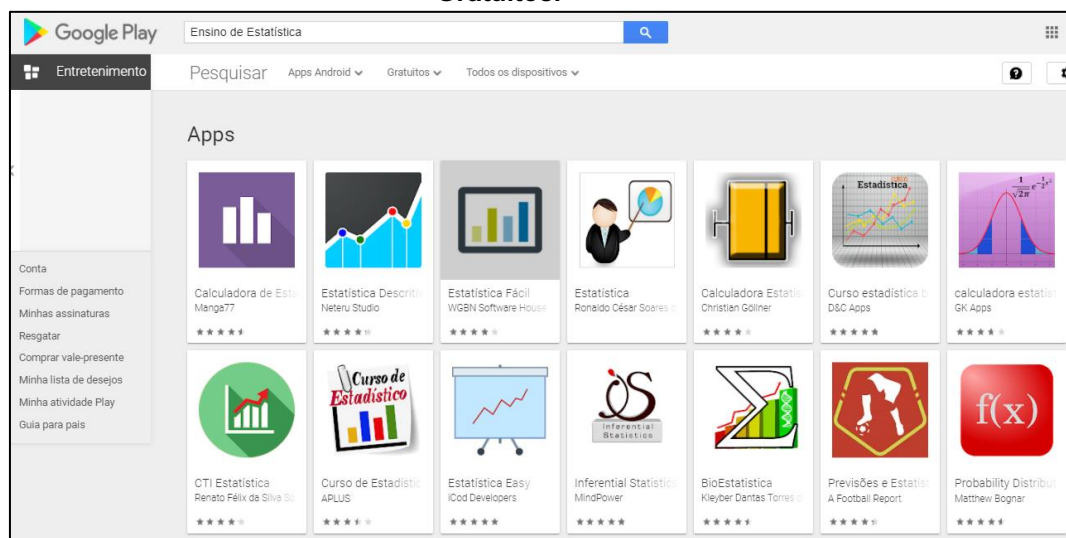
Gratuitos.

Google Play

Ensino de Estatística

Entretenimento

Pesquisar Apps Android Gratuitos Todos os dispositivos

Conta
Formas de pagamento
Minhas assinaturas
Resgatar
Comprar vale-presente
Minha lista de desejos
Minha atividade Play
Guia para pais

Apps

Calculadora de Esta
Manga77

Estatística Descriti
Neteru Studio

Estatística Fácil
WGBN Software House

Estatística
Ronaldo César Soares

Calculadora Estatís
Christian Göllner

Estadística
Curso estadística b
D&C Apps

$\frac{1}{\sqrt{2\pi}}e^{-\frac{1}{2}x^2}$
calculadora estatís
GK Apps

CTI Estatística
Renato Félix da Silva So

Curso de Estadístico
Curso de Estadístic
APLUS

Estatística Easy
iCod Developers

Inferential Statistics
Inferential Statistic
MindPower

BioEstatística
Kleyber Dantas Torres

Previsões e Estatís
A Football Report

f(x)
Probability Distribut
Matthew Bognar